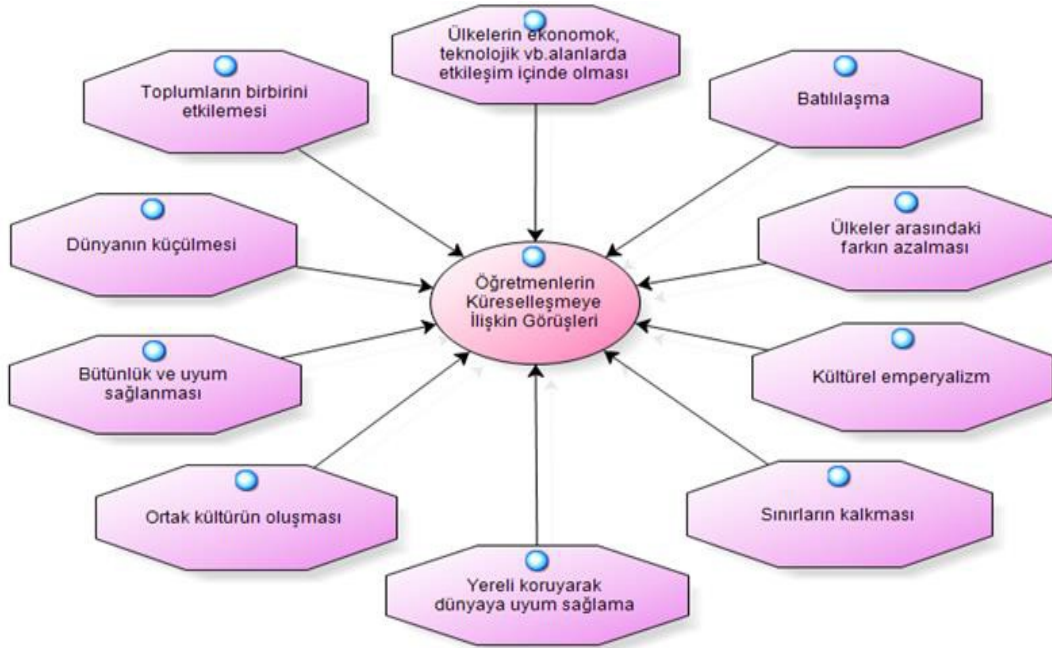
Ülkelerin ekonomok, teknolojik vb.alanlarda etkileşim içinde olması

Toplumların birbirini etkilemesi

Batılılaşma

Dünyanın küçülmesi

Öğretmenlerin Küreselleşmeye İlişkin Görüşleri

Ülkeler arasındaki farkın azalması

Bütünlük ve uyum sağlanması

Kültürel emperyalizm

Ortak kültürün oluşması

Sınırların kalkması

Yereli koruyarak dünyaya uyum sağlama